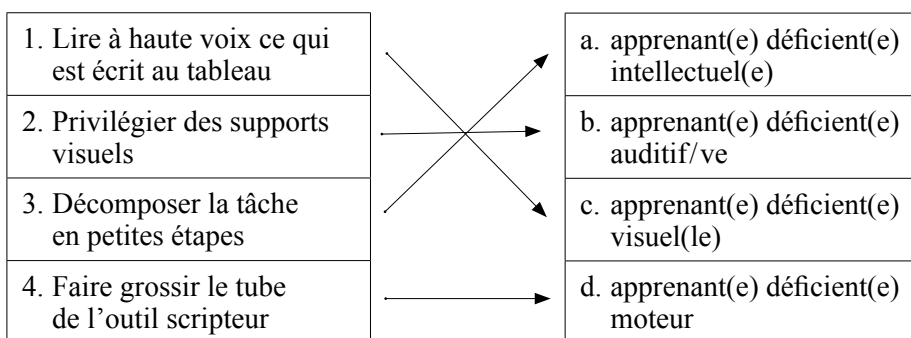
1. Lire à haute voix ce qui est écrit au tableau

2. Privilégier des supports visuels

3. Décomposer la tâche en petites étapes

4. Faire grossir le tube de l'outil scripteur

a. apprenant(e) déficient(e) intellectuel(e)

b. apprenant(e) déficient(e) auditif/ve

c. apprenant(e) déficient(e) visuel(le)

d. apprenant(e) déficient(e) moteur